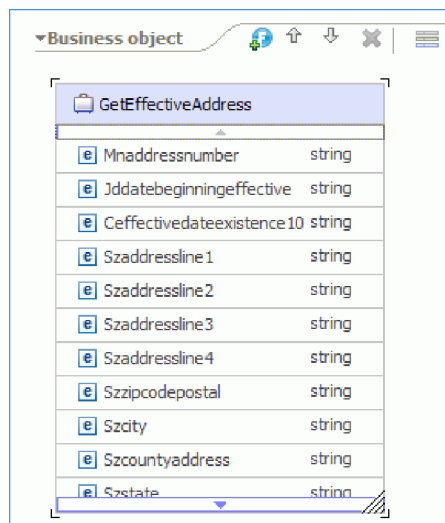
Business object

GetEffectiveAddress

| | |
|---|---|
| Mnaddressnumber | string |
| Jddatebeginningeffective | string |
| Ceffectivedateexistence10 | string |
| Szaddressline1 | string |
| Szaddressline2 | string |
| Szaddressline3 | string |
| Szaddressline4 | string |
| Szzipcodepostal | string |
| Szcity | string |
| Szcountyaddress | string |
| Szstate | string |